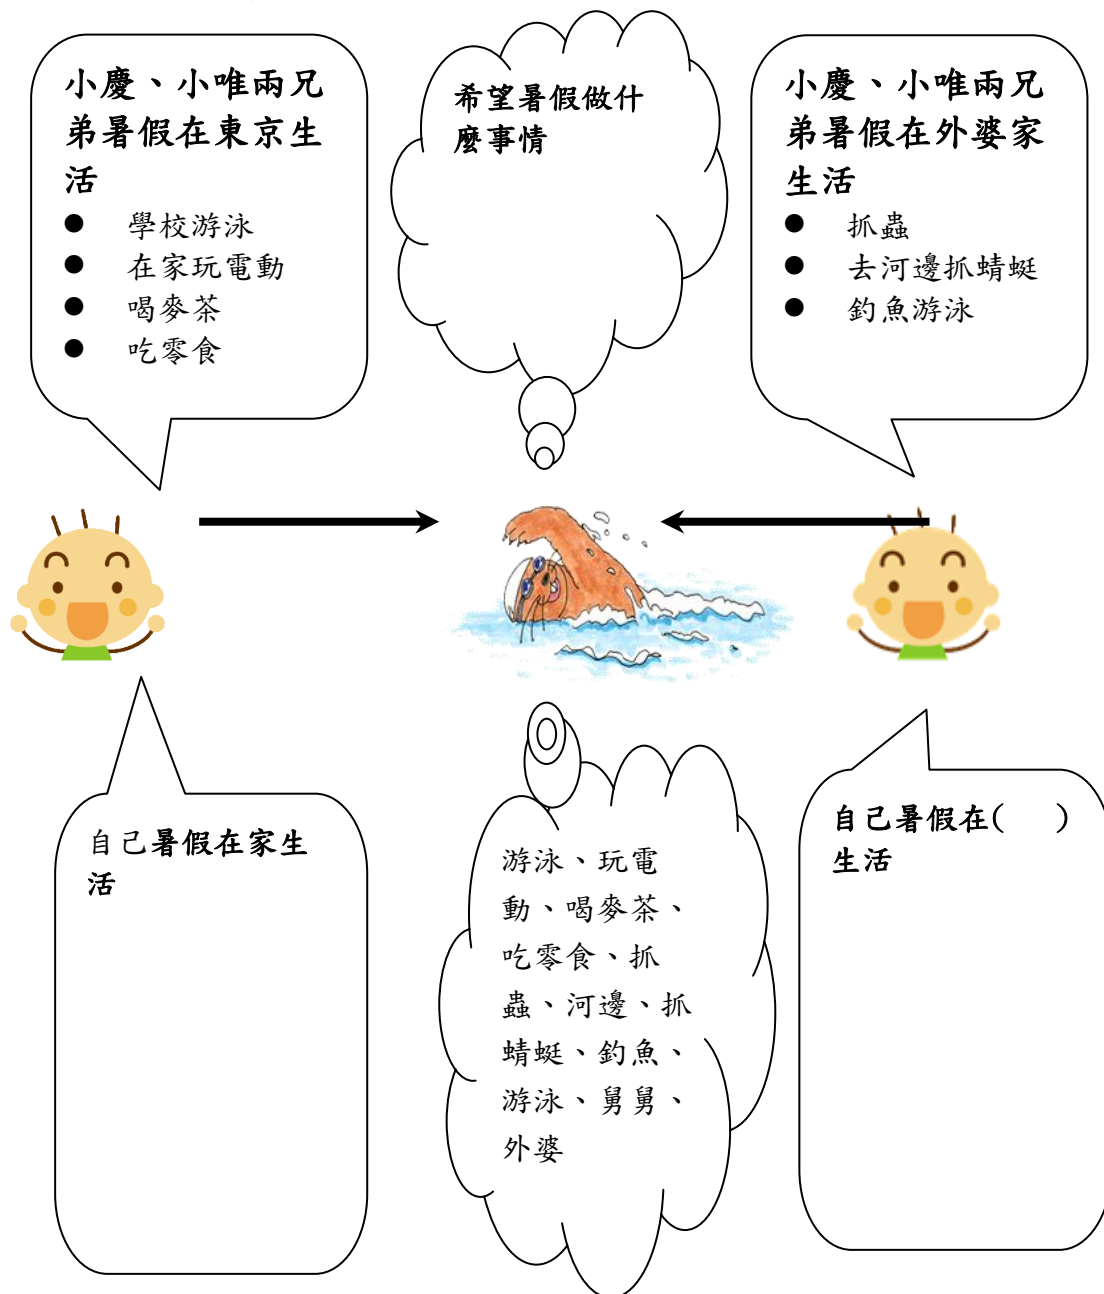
小慶、小唯兩兄弟暑假在東京生活

- 學校游泳
- 在家玩電動
- 喝麥茶
- 吃零食

希望暑假做什麼事情

小慶、小唯兩兄弟暑假在外婆家生活

- 抓蟲
- 去河邊抓蜻蜓
- 釣魚游泳

自己暑假在家生活

游泳、玩電動、喝麥茶、吃零食、抓蟲、河邊、抓蜻蜓、釣魚、游泳、舅舅、外婆

自己暑假在(　　)生活